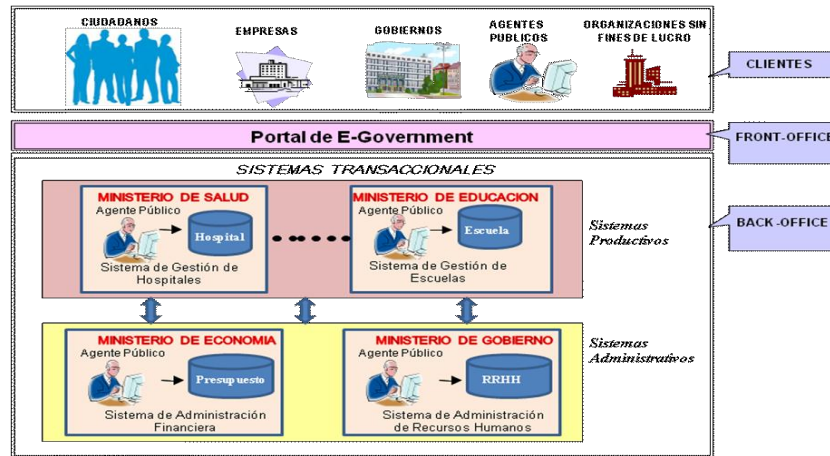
CIUDADANOS

EMPRESAS

GOBIERNOS

AGENTES PUBLICOS

ORGANIZACIONES SIN FINES DE LUCRO

CLIENTES

Portal de E-Government

FRONT-OFFICE

SISTEMAS TRANSACCIONALES

BACK-OFFICE

MINISTERIO DE SALUD
Agente Público
Hospital
Sistema de Gestión de Hospitales

MINISTERIO DE EDUCACION
Agente Público
Escuela
Sistema de Gestión de Escuelas

Sistemas Productivos

MINISTERIO DE ECONOMIA
Agente Público
Presupuesto
Sistema de Administración Financiera

MINISTERIO DE GOBIERNO
Agente Público
RRHH
Sistema de Administración de Recursos Humanos

Sistemas Administrativos